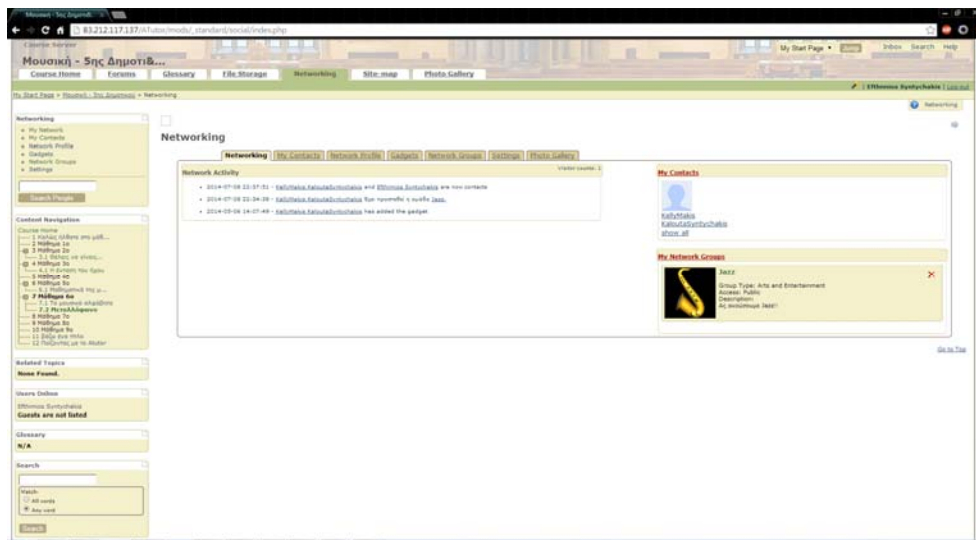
Μουσική - 5ης Δημοτι&...

83.212.117.137/ATutor/mods/_standard/social/index.php

Course Server
Μουσική - 5ης Δημοτι&...

My Start Page | Jump | Inbox | Search | Help

Course Home | Forums | Glossary | File Storage | Networking | Site-map | Photo Gallery

My Start Page > Μουσική - 5ης Δημοτικού > Networking

Efthimios Syntychakis | Log-out

Networking

Networking
- My Network
- My Contacts
- Network Profile
- Gadgets
- Network Groups
- Settings

Search People

Content Navigation
Course Home
1 Καλώς ήλθατε στο μάθ...
2 Μάθημα 1ο
3 Μάθημα 2ο
3.1 Θέλεις να είναι...
4 Μάθημα 3ο
4.1 Η δύναμη του ήχου
5 Μάθημα 4ο
6 Μάθημα 5ο
6.1 Μαθηματικά της μ...
7 Μάθημα 6ο
7.1 Το μουσικό κλειδί...
7.2 Μεταλλάφωνο
8 Μάθημα 7ο
9 Μάθημα 8ο
10 Μάθημα 9ο
11 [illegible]
12 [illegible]

Related Topics
None Found.

Users Online
Efthimios Syntychakis
Guests are not listed

Glossary
N/A

Search
Match:
All words
Any word
Search

Networking

Networking | My Contacts | Network Profile | Gadgets | Network Groups | Settings | Photo Gallery

Network Activity
Visitor counts: 1
- 2014-07-08 22:37:51 - KellyMakis KaloutaSyntychakis and Efthimios Syntychakis are now contacts
- 2014-07-08 22:34:39 - KellyMakis KaloutaSyntychakis έχει προσθέσει ή ομάδα Jazz.
- 2014-05-06 14:07:49 - KellyMakis KaloutaSyntychakis has added the gadget.

My Contacts
KellyMakis
KaloutaSyntychakis
show all

My Network Groups
Jazz
Group Type: Arts and Entertainment
Access: Public
Description:
Ας ακούσουμε Jazz!

Go to Top